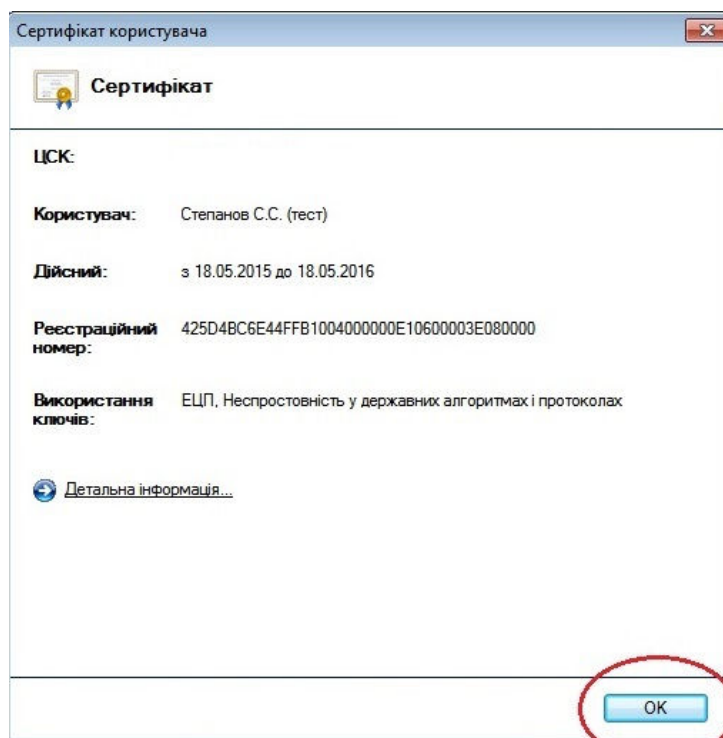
Сертифікат користувача

Сертифікат

ЦСК:

Користувач: Степанов С.С. (тест)

Дійсний: з 18.05.2015 до 18.05.2016

Реєстраційний номер: 425D4BC6E44FFB1004000000E10600003E080000

Використання ключів: ЕЦП, Неспростовність у державних алгоритмах і протоколах

Детальна інформація...

OK